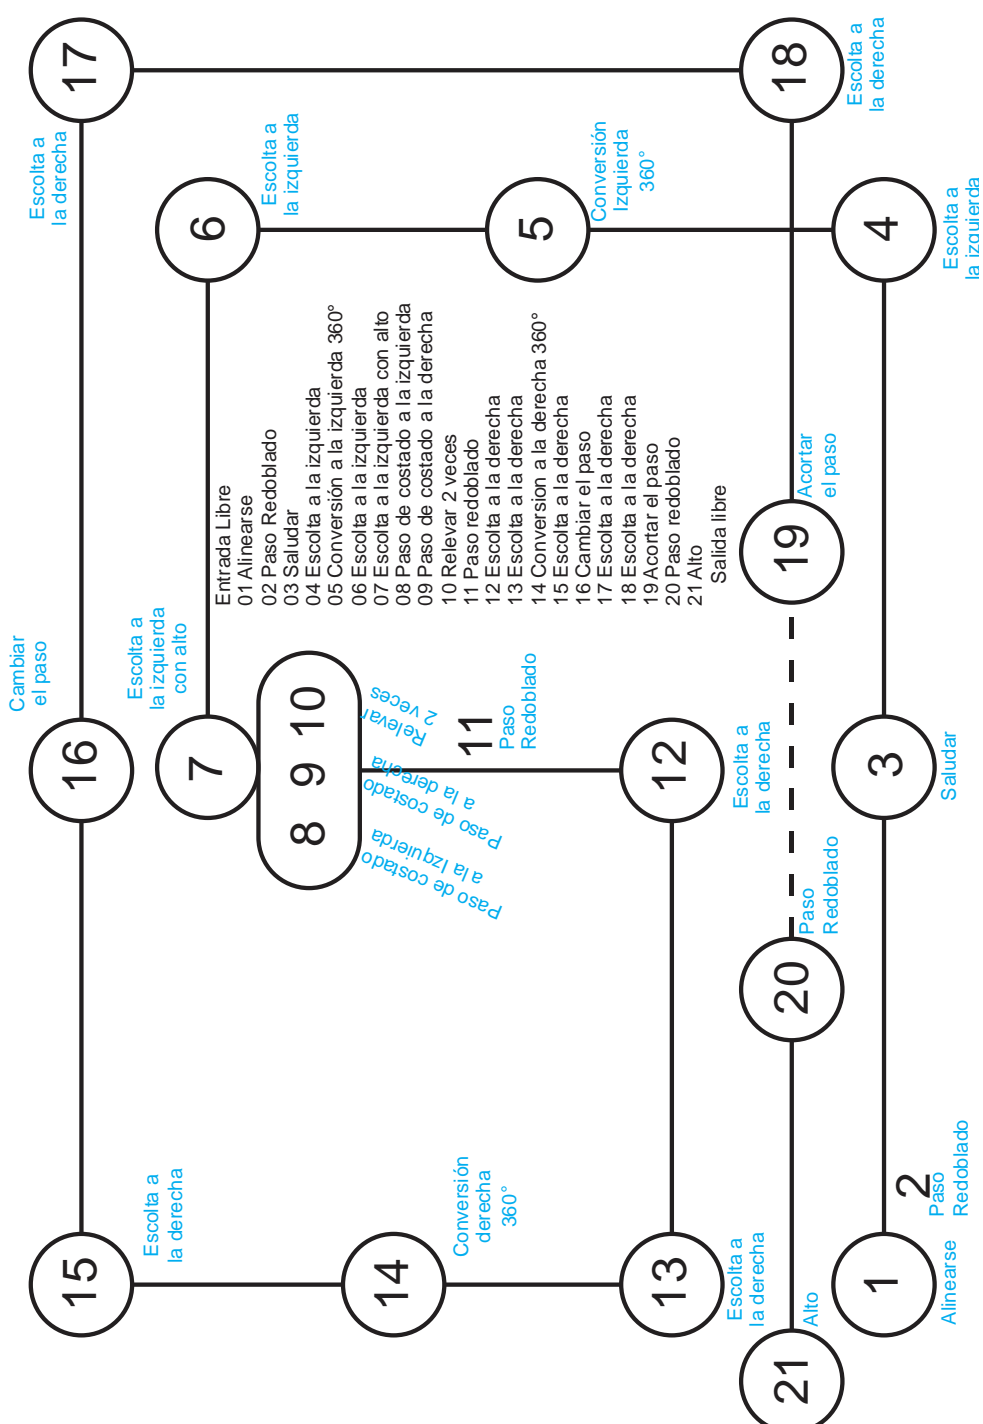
Entrada Libre
01 Alinearse
02 Paso Redoblado
03 Saludar
04 Escolta a la izquierda
05 Conversión a la izquierda 360°
06 Escolta a la izquierda
07 Escolta a la izquierda con alto
08 Paso de costado a la izquierda
09 Paso de costado a la derecha
10 Relevar 2 veces
11 Paso redoblado
12 Escolta a la derecha
13 Escolta a la derecha
14 Conversion a la derecha 360°
15 Escolta a la derecha
16 Cambiar el paso
17 Escolta a la derecha
18 Escolta a la derecha
19 Acortar el paso
20 Paso redoblado
21 Alto
Salida libre

17
Escolta a la derecha
18
Escolta a la derecha
6
Escolta a la izquierda
5
Conversión Izquierda 360°
4
Escolta a la izquierda
19
Acortar el paso
16
Cambiar el paso
7
Escolta a la izquierda con alto
8 9 10
Relevar 2 veces
Paso de costado a la derecha
Paso de costado a la izquierda
11
Paso Redoblado
12
Escolta a la derecha
3
Saludar
20
Paso Redoblado
15
Escolta a la derecha
14
Conversión derecha 360°
13
Escolta a la derecha
2
Paso Redoblado
1
Alinearse
21
Alto